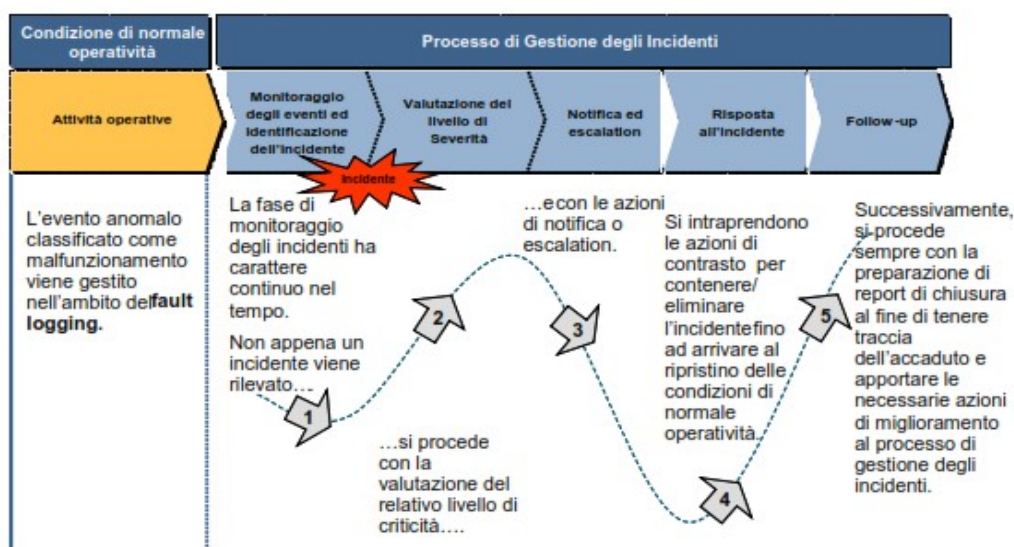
Condizione di normale operatività

Processo di Gestione degli Incidenti

Attività operative

Monitoraggio degli eventi ed identificazione dell'incidente

Valutazione del livello di Severità

Notifica ed escalation

Risposta all'incidente

Follow-up

Incidente

L'evento anomalo classificato come malfunzionamento viene gestito nell'ambito del fault logging.

La fase di monitoraggio degli incidenti ha carattere continuo nel tempo.

Non appena un incidente viene rilevato….

1

2

…si procede con la valutazione del relativo livello di criticità….

3

…e con le azioni di notifica o escalation.

Si intraprendono le azioni di contrasto per contenere/ eliminare l'incidente fino ad arrivare al ripristino delle condizioni di normale operatività.

4

5

Successivamente, si procede sempre con la preparazione di report di chiusura al fine di tenere traccia dell'accaduto e apportare le necessarie azioni di miglioramento al processo di gestione degli incidenti.